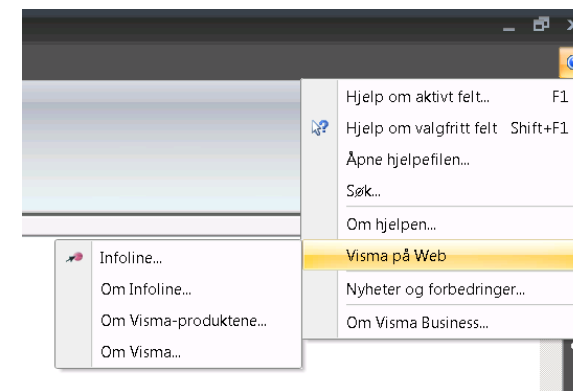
Hjelp om aktivt felt... F1
Hjelp om valgfritt felt Shift+F1
Åpne hjelpefilen...
Søk...
Om hjelpen...
Visma på Web
Nyheter og forbedringer...
Om Visma Business...

Infoline...
Om Infoline...
Om Visma-produktene...
Om Visma...